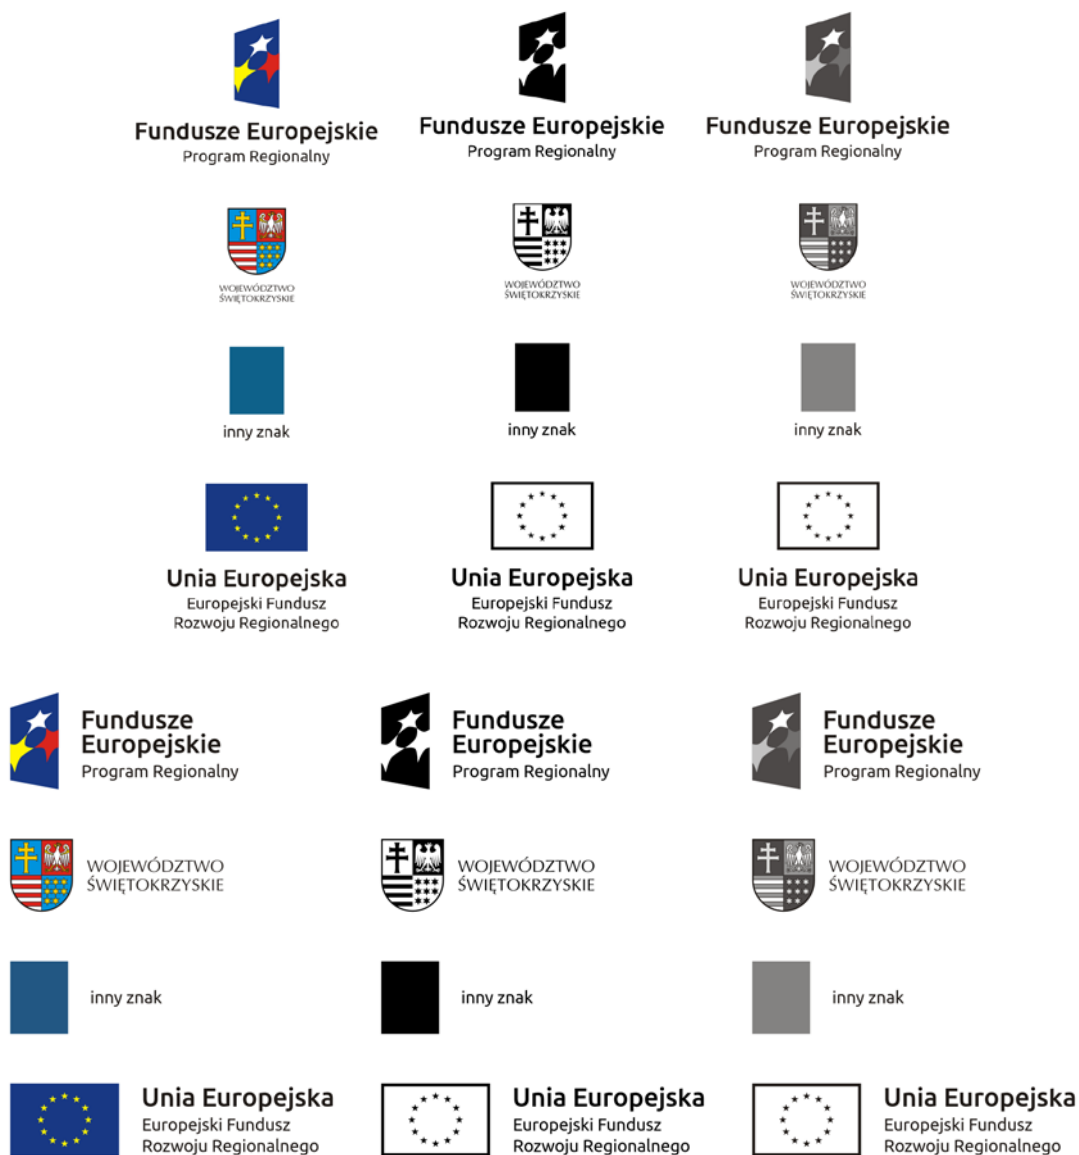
Fundusze Europejskie
Program Regionalny

Fundusze Europejskie
Program Regionalny

Fundusze Europejskie
Program Regionalny

WOJEWÓDZTWO ŚWIĘTOKRZYSKIE

WOJEWÓDZTWO ŚWIĘTOKRZYSKIE

WOJEWÓDZTWO ŚWIĘTOKRZYSKIE

inny znak

inny znak

inny znak

Unia Europejska
Europejski Fundusz Rozwoju Regionalnego

Unia Europejska
Europejski Fundusz Rozwoju Regionalnego

Unia Europejska
Europejski Fundusz Rozwoju Regionalnego

Fundusze Europejskie
Program Regionalny

Fundusze Europejskie
Program Regionalny

Fundusze Europejskie
Program Regionalny

WOJEWÓDZTWO ŚWIĘTOKRZYSKIE

WOJEWÓDZTWO ŚWIĘTOKRZYSKIE

WOJEWÓDZTWO ŚWIĘTOKRZYSKIE

inny znak

inny znak

inny znak

Unia Europejska
Europejski Fundusz Rozwoju Regionalnego

Unia Europejska
Europejski Fundusz Rozwoju Regionalnego

Unia Europejska
Europejski Fundusz Rozwoju Regionalnego